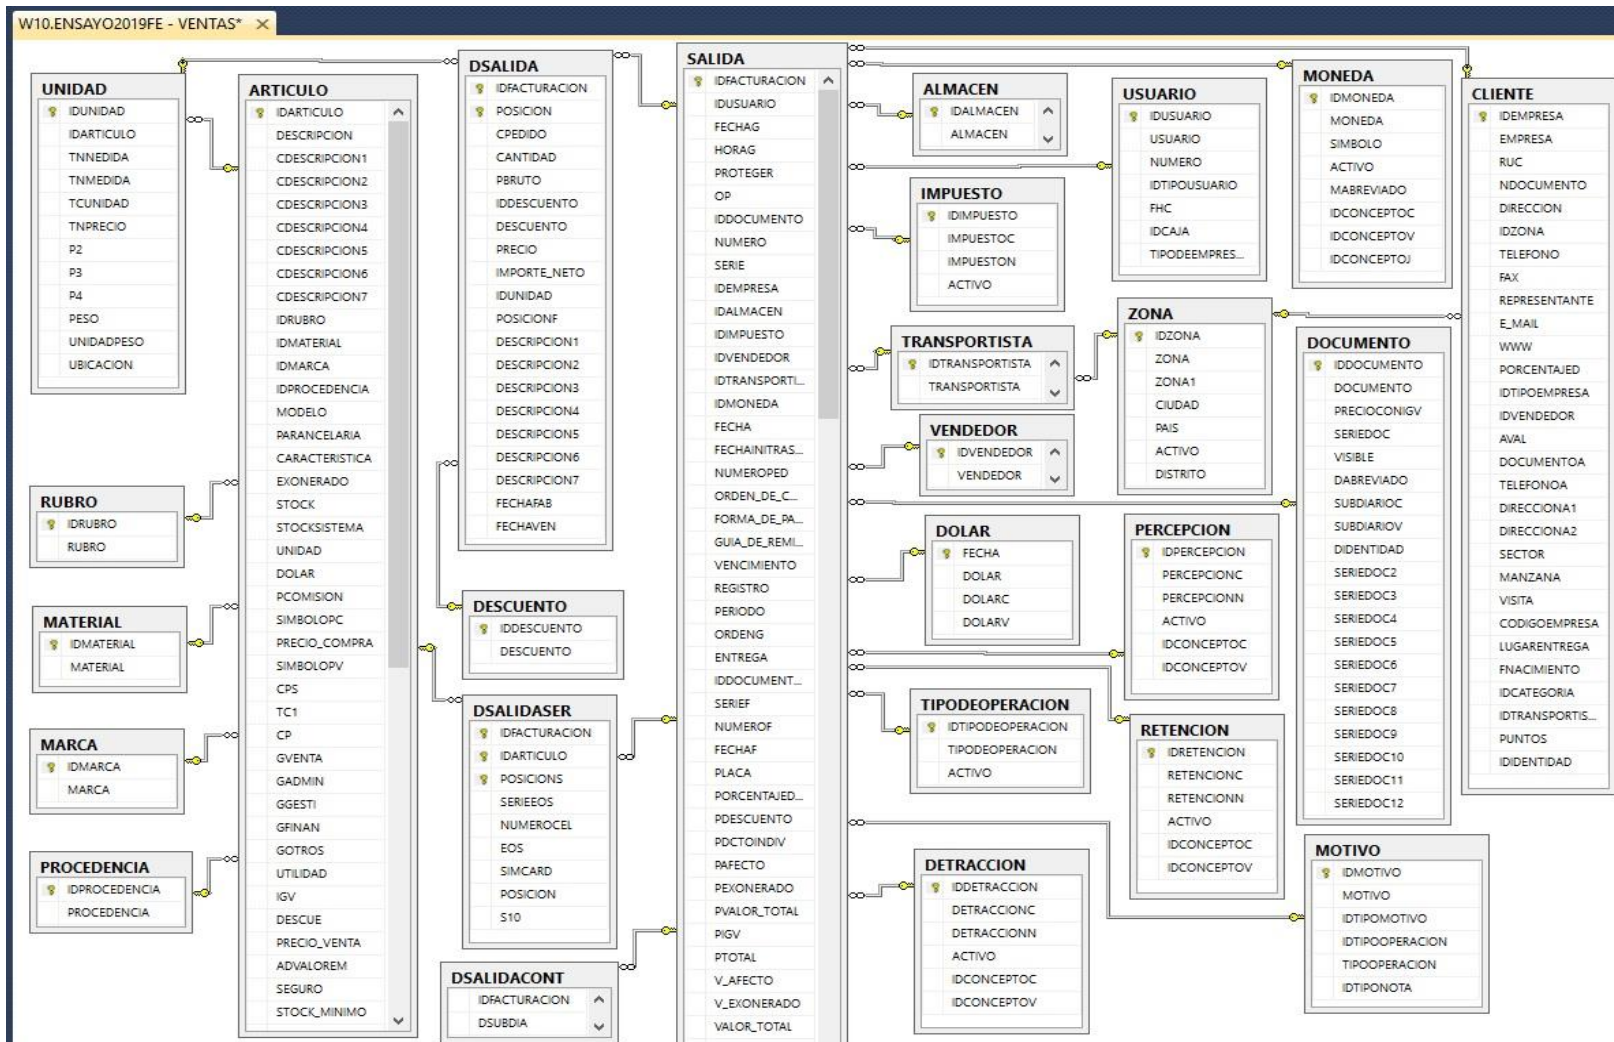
W10.ENSAYO2019FE - VENTAS* ×

UNIDAD
IDUNIDAD
IDARTICULO
TNNEDIDA
TNMEDIDA
TCUNIDAD
TNPRECIO
P2
P3
P4
PESO
UNIDADPESO
UBICACION

RUBRO
IDRUBRO
RUBRO

MATERIAL
IDMATERIAL
MATERIAL

MARCA
IDMARCA
MARCA

PROCEDENCIA
IDPROCEDENCIA
PROCEDENCIA

ARTICULO
IDARTICULO
DESCRIPCION
CDESCRIPCION1
CDESCRIPCION2
CDESCRIPCION3
CDESCRIPCION4
CDESCRIPCION5
CDESCRIPCION6
CDESCRIPCION7
IDRUBRO
IDMATERIAL
IDMARCA
IDPROCEDENCIA
MODELO
PARANCELARIA
CARACTERISTICA
EXONERADO
STOCK
STOCKSISTEMA
UNIDAD
DOLAR
PCOMISION
SIMBOLOPC
PRECIO_COMPRA
SIMBOLOPV
CPS
TC1
CP
GVENTA
GADMIN
GGESTI
GFINAN
GOTROS
UTILIDAD
IGV
DESCUE
PRECIO_VENTA
ADVALOREM
SEGURO
STOCK_MINIMO

DSALIDA
IDFACTURACION
POSICION
CPEDIDO
CANTIDAD
PBRUTO
IDDESCUENTO
DESCUENTO
PRECIO
IMPORTE_NETO
IDUNIDAD
POSICIONF
DESCRIPCION1
DESCRIPCION2
DESCRIPCION3
DESCRIPCION4
DESCRIPCION5
DESCRIPCION6
DESCRIPCION7
FECHAFAB
FECHAVEN

DESCUENTO
IDDESCUENTO
DESCUENTO

DSALIDASER
IDFACTURACION
IDARTICULO
POSICIONS
SERIEEOS
NUMEROCEL
EOS
SIMCARD
POSICION
S10

DSALIDACONT
IDFACTURACION
DSUBDIA

SALIDA
IDFACTURACION
IDUSUARIO
FECHAG
HORAG
PROTEGER
OP
IDDOCUMENTO
NUMERO
SERIE
IDEMPRESA
IDALMACEN
IDIMPUESTO
IDVENDEDOR
IDTRANSPORTI...
IDMONEDA
FECHA
FECHAINITRAS...
NUMEROPED
ORDEN_DE_C...
FORMA_DE_PA...
GUIA_DE_REMI...
VENCIMIENTO
REGISTRO
PERIODO
ORDENG
ENTREGA
IDDOCUMENT...
SERIEF
NUMEROF
FECHAF
PLACA
PORCENTAJED...
PDESCUENTO
PDCTOINDIV
PAFECTO
PEXONERADO
PVALOR_TOTAL
PIGV
PTOTAL
V_AFECTO
V_EXONERADO
VALOR_TOTAL

ALMACEN
IDALMACEN
ALMACEN

IMPUESTO
IDIMPUESTO
IMPUESTOC
IMPUESTON
ACTIVO

TRANSPORTISTA
IDTRANSPORTISTA
TRANSPORTISTA

VENDEDOR
IDVENDEDOR
VENDEDOR

DOLAR
FECHA
DOLAR
DOLARC
DOLARV

TIPODEOPERACION
IDTIPODEOPERACION
TIPODEOPERACION
ACTIVO

DETRACCION
IDDETRACCION
DETRACCIONC
DETRACCIONN
ACTIVO
IDCONCEPTOC
IDCONCEPTOV

USUARIO
IDUSUARIO
USUARIO
NUMERO
IDTIPOUSUARIO
FHC
IDCAJA
TIPODEEMPRES...

ZONA
IDZONA
ZONA
ZONA1
CIUDAD
PAIS
ACTIVO
DISTRITO

PERCEPCION
IDPERCEPCION
PERCEPCIONC
PERCEPCIONN
ACTIVO
IDCONCEPTOC
IDCONCEPTOV

RETENCION
IDRETENCION
RETENCIONC
RETENCIONN
ACTIVO
IDCONCEPTOC
IDCONCEPTOV

MONEDA
IDMONEDA
MONEDA
SIMBOLO
ACTIVO
MABREVIADO
IDCONCEPTOC
IDCONCEPTOV
IDCONCEPTOJ

DOCUMENTO
IDDOCUMENTO
DOCUMENTO
PRECIOCONIGV
SERIEDOC
VISIBLE
DABREVIADO
SUBDIARIOC
SUBDIARIOV
DIDENTIDAD
SERIEDOC2
SERIEDOC3
SERIEDOC4
SERIEDOC5
SERIEDOC6
SERIEDOC7
SERIEDOC8
SERIEDOC9
SERIEDOC10
SERIEDOC11
SERIEDOC12

MOTIVO
IDMOTIVO
MOTIVO
IDTIPOMOTIVO
IDTIPOOPERACION
TIPOOPERACION
IDTIPONOTA

CLIENTE
IDEMPRESA
EMPRESA
RUC
NDOCUMENTO
DIRECCION
IDZONA
TELEFONO
FAX
REPRESENTANTE
E_MAIL
WWW
PORCENTAJED
IDTIPOEMPRESA
IDVENDEDOR
AVAL
DOCUMENTOA
TELEFONOA
DIRECCIONA1
DIRECCIONA2
SECTOR
MANZANA
VISITA
CODIGOEMPRESA
LUGARENTREGA
FNACIMIENTO
IDCATEGORIA
IDTRANSPORTIS...
PUNTOS
IDIDENTIDAD